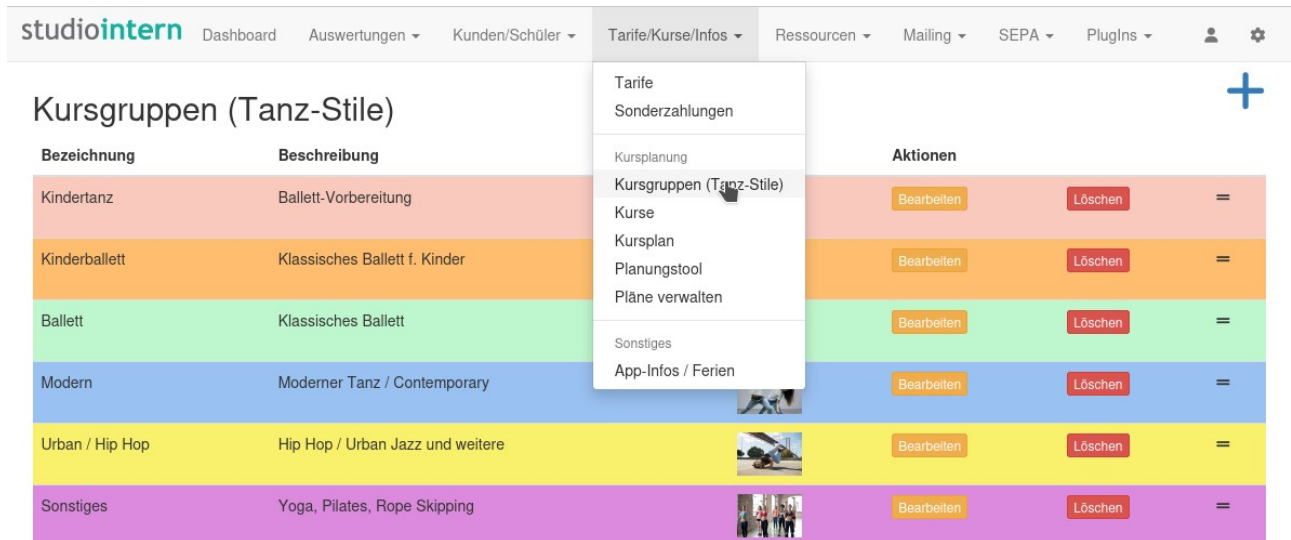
studiointern Dashboard Auswertungen ▾ Kunden/Schüler ▾ Tarife/Kurse/Infos ▾ Ressourcen ▾ Mailing ▾ SEPA ▾ PlugIns ▾

Tarife
Sonderzahlungen

Kursplanung
Kursgruppen (Tanz-Stile)
Kurse
Kursplan
Planungstool
Pläne verwalten

Sonstiges
App-Infos / Ferien

Kursgruppen (Tanz-Stile)

+

| Bezeichnung | Beschreibung | | Aktionen | | |
|---|---|---|---|---|---|
| Kindertanz | Ballett-Vorbereitung | | Bearbeiten | Löschen | = |
| Kinderballett | Klassisches Ballett f. Kinder | | Bearbeiten | Löschen | = |
| Ballett | Klassisches Ballett | | Bearbeiten | Löschen | = |
| Modern | Moderner Tanz / Contemporary | | Bearbeiten | Löschen | = |
| Urban / Hip Hop | Hip Hop / Urban Jazz und weitere | | Bearbeiten | Löschen | = |
| Sonstiges | Yoga, Pilates, Rope Skipping | | Bearbeiten | Löschen | = |